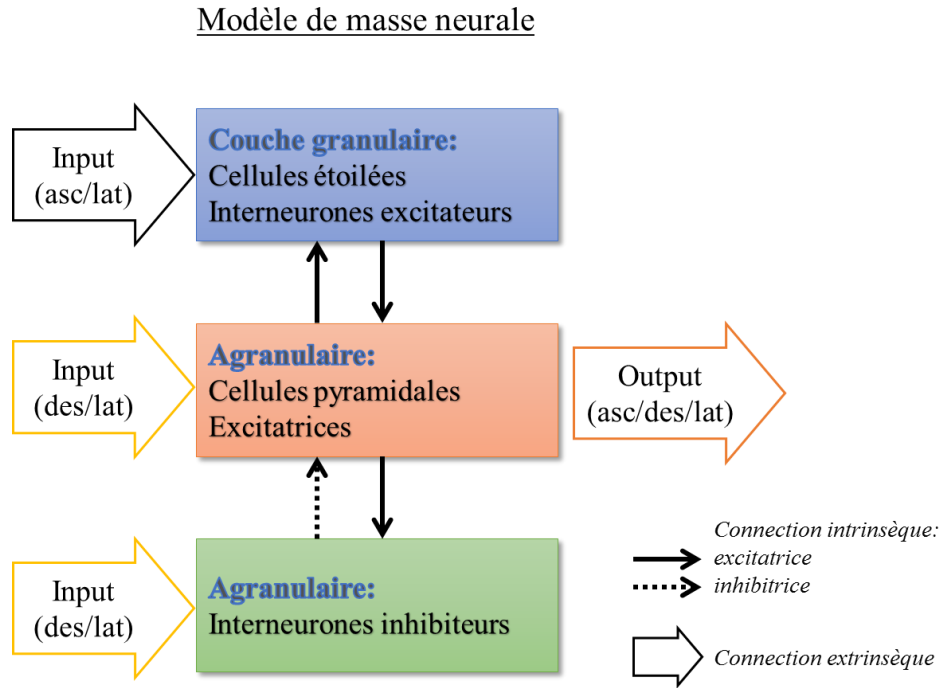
Modèle de masse neurale

Input (asc/lat)

Couche granulaire:
Cellules étoilées
Interneurones excitateurs

Input (des/lat)

Agranulaire:
Cellules pyramidales
Excitatrices

Output (asc/des/lat)

Input (des/lat)

Agranulaire:
Interneurones inhibiteurs

Connection intrinsèque:
excitatrice
inhibitrice

Connection extrinsèque